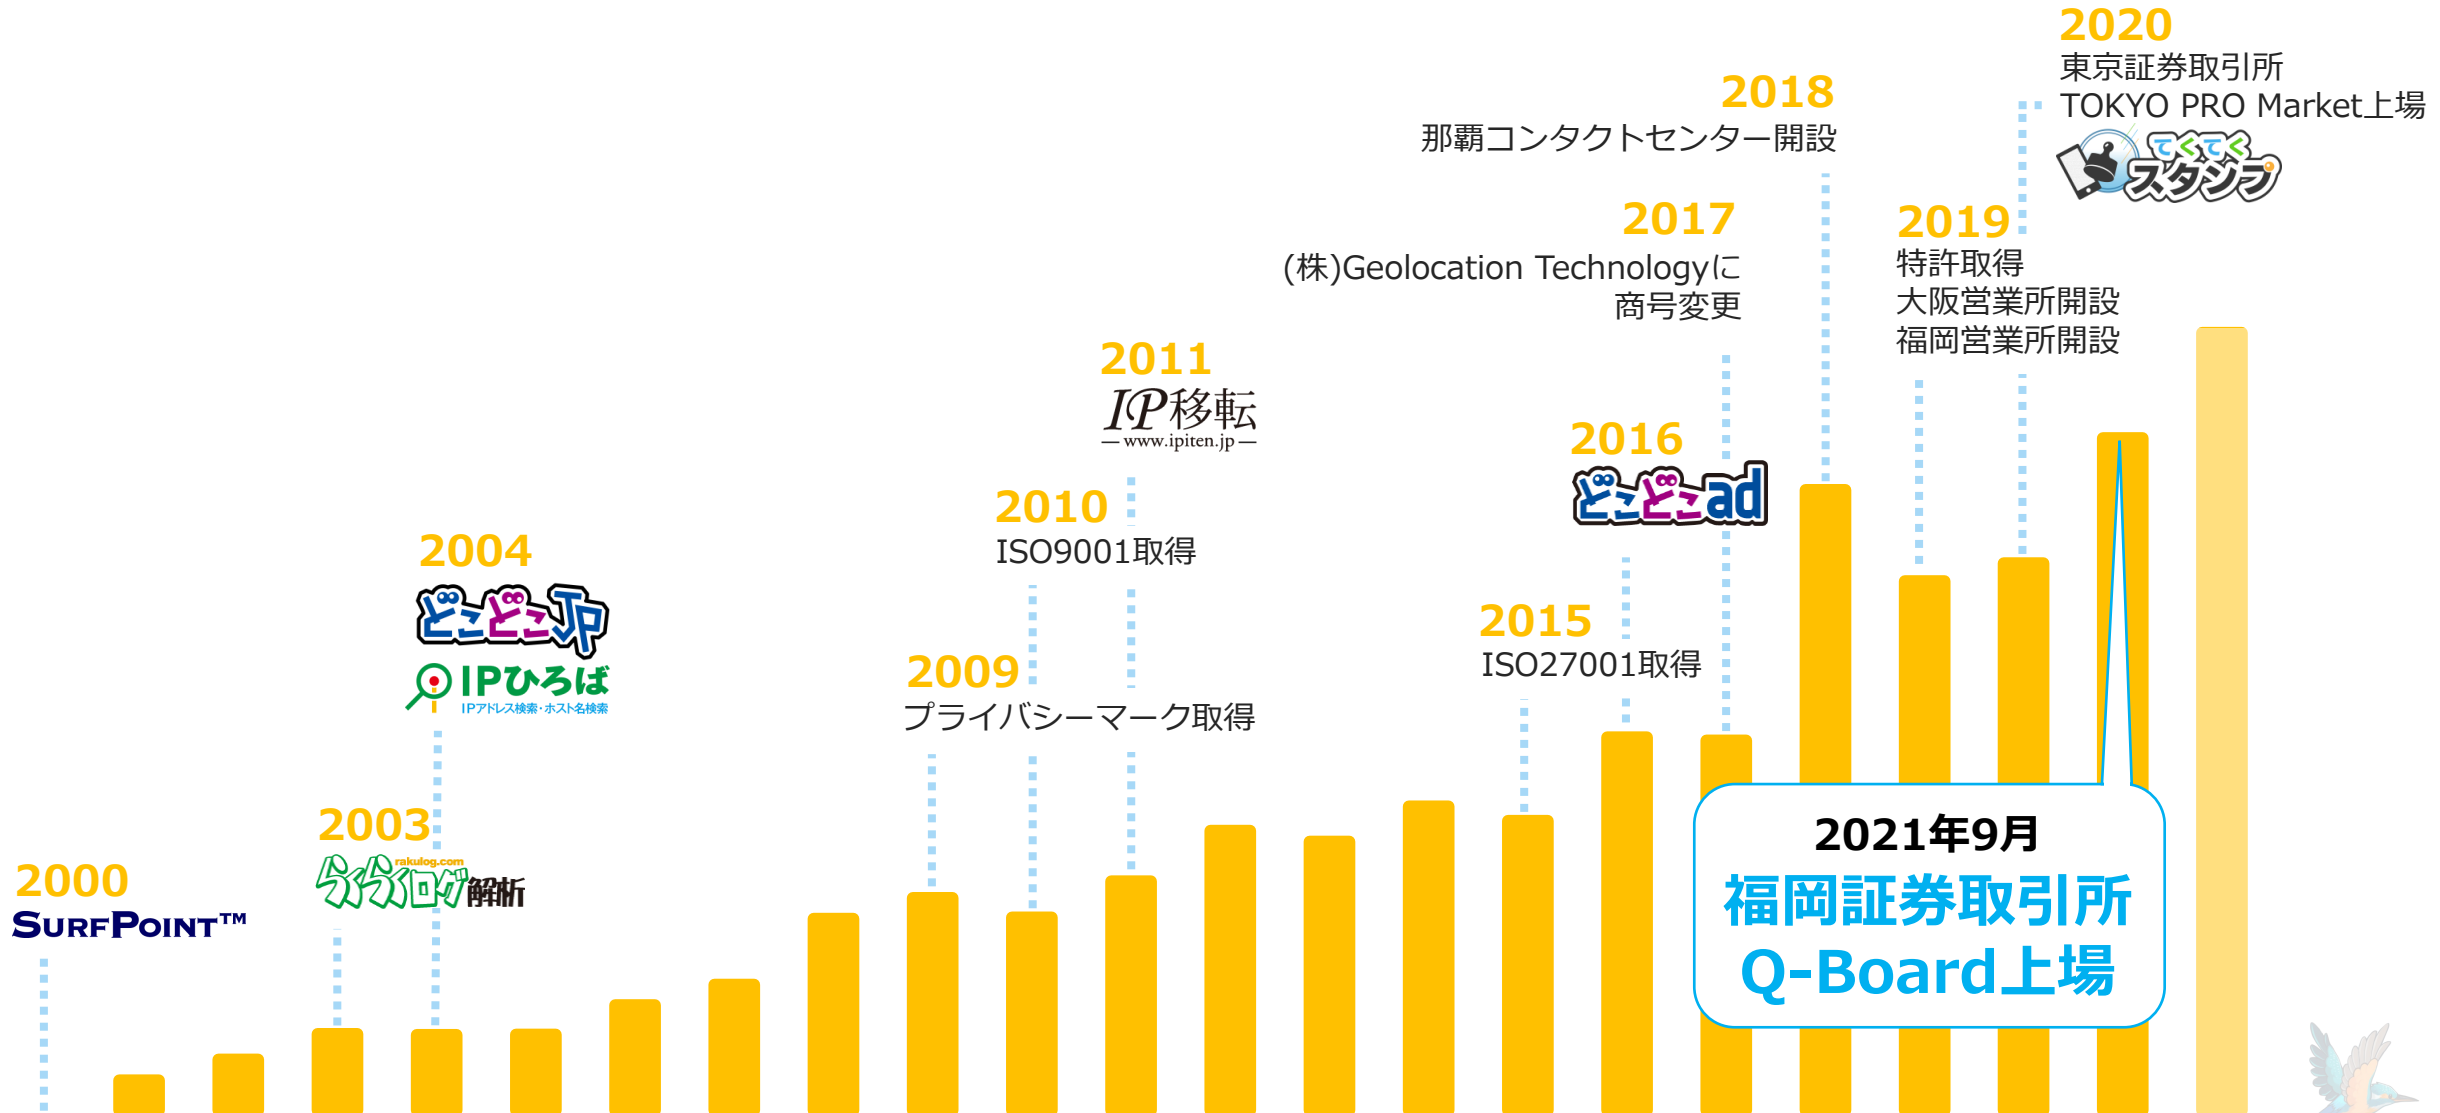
2020
東京証券取引所
TOKYO PRO Market上場
てくてくスタンプ

2018
那覇コンタクトセンター開設

2017
(株)Geolocation Technologyに
商号変更

2019
特許取得
大阪営業所開設
福岡営業所開設

2011
IP移転
— www.ipiten.jp —

2016
どこどこad

2010
ISO9001取得

2004
どこどこJP
IPひろば
IPアドレス検索・ホスト名検索

2015
ISO27001取得

2009
プライバシーマーク取得

2003
rakulog.com
らくらくログ解析

2000
SURFPOINT™

2021年9月
福岡証券取引所
Q-Board上場